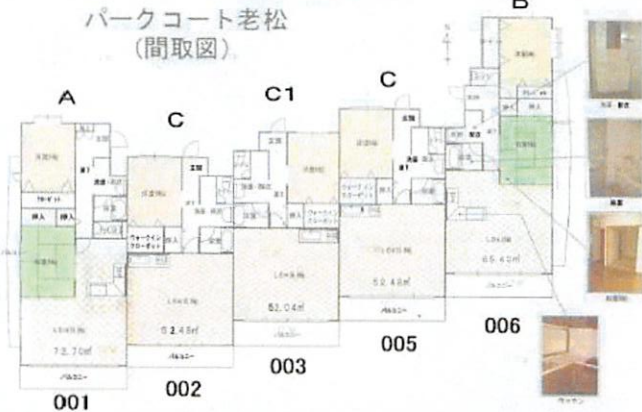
パークコート老松
（間取図）

A

C

C1

C

B

001

002

003

005

006

72.70㎡

62.48㎡

62.04㎡

62.48㎡

65.42㎡

押入

押入

ウォークイン
クローゼット

ウォークイン
クローゼット

ウォークイン
クローゼット

玄関

玄関

玄関

玄関

バルコニー

バルコニー

バルコニー

バルコニー

バルコニー

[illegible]